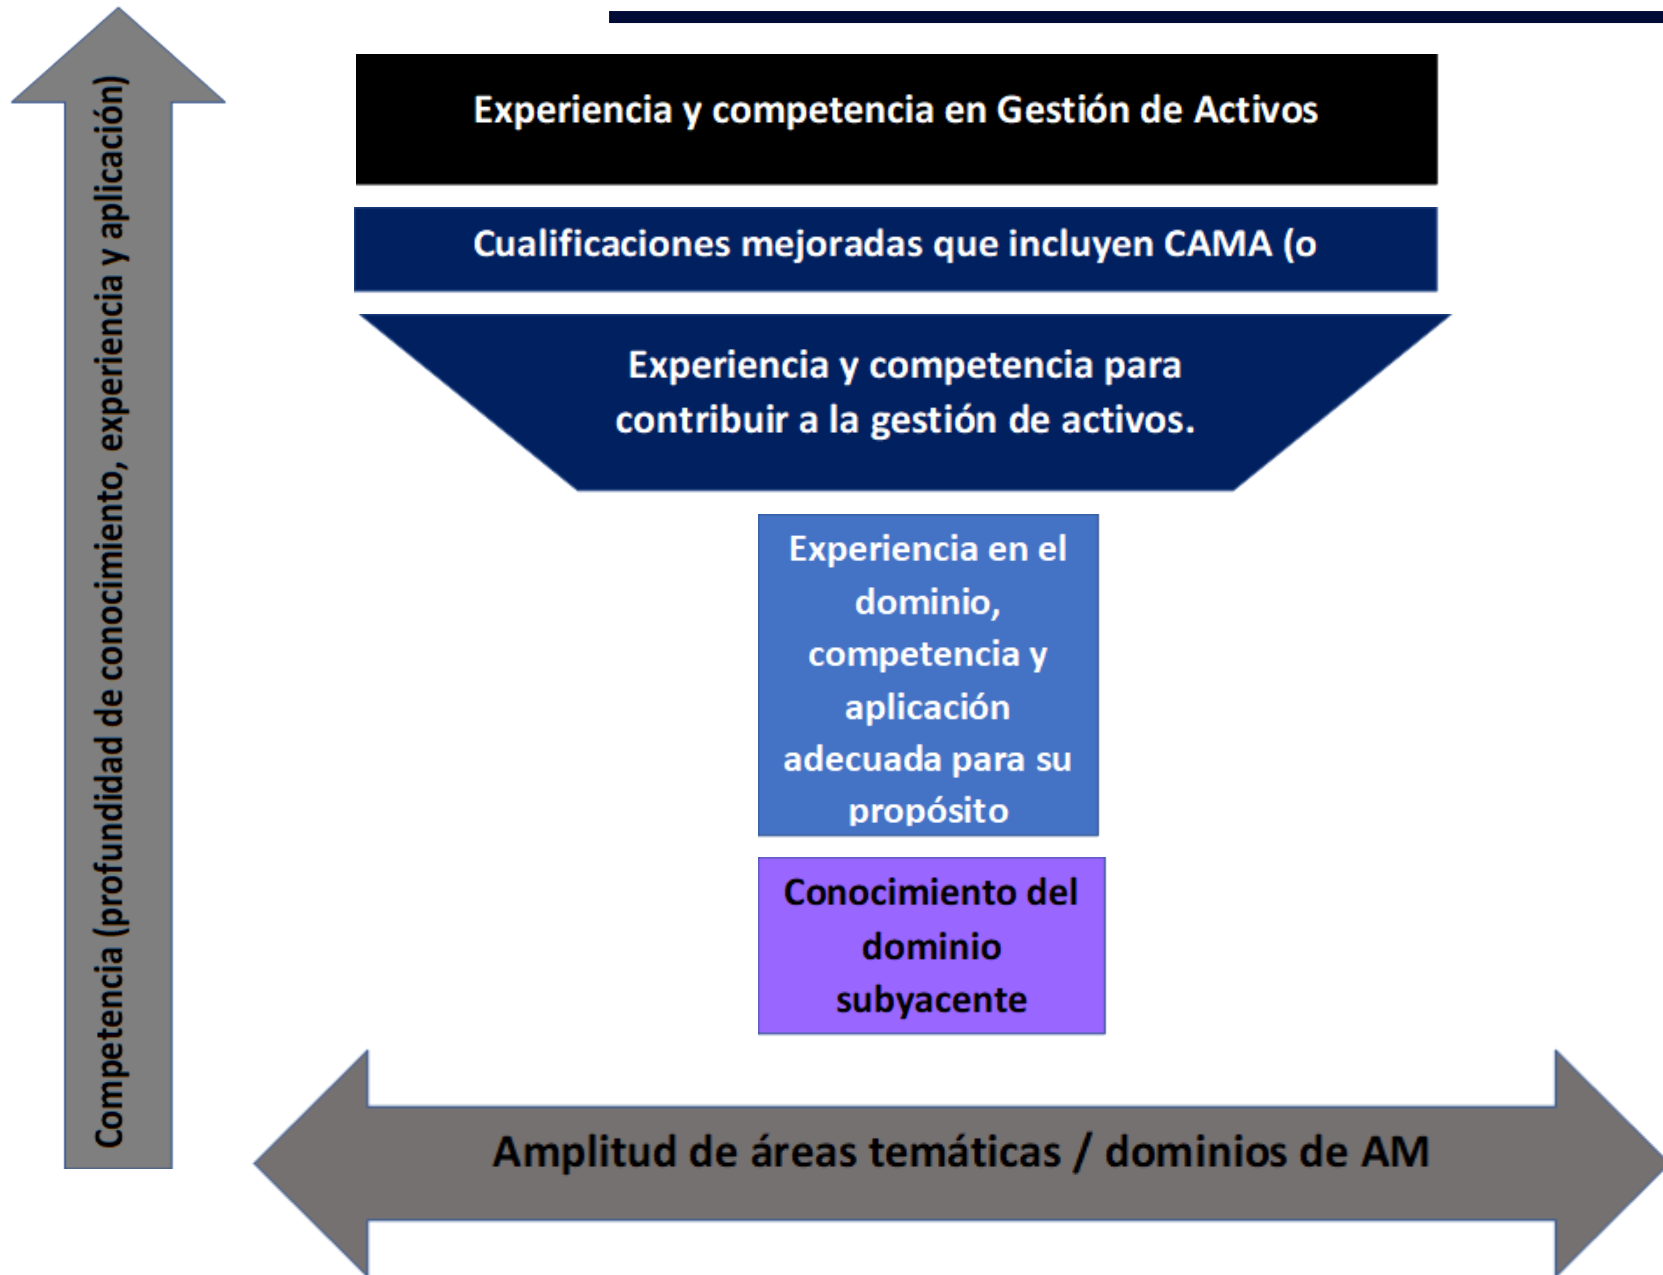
Competencia (profundidad de conocimiento, experiencia y aplicación)

Experiencia y competencia en Gestión de Activos

Cualificaciones mejoradas que incluyen CAMA (o

Experiencia y competencia para contribuir a la gestión de activos.

Experiencia en el dominio, competencia y aplicación adecuada para su propósito

Conocimiento del dominio subyacente

Amplitud de áreas temáticas / dominios de AM